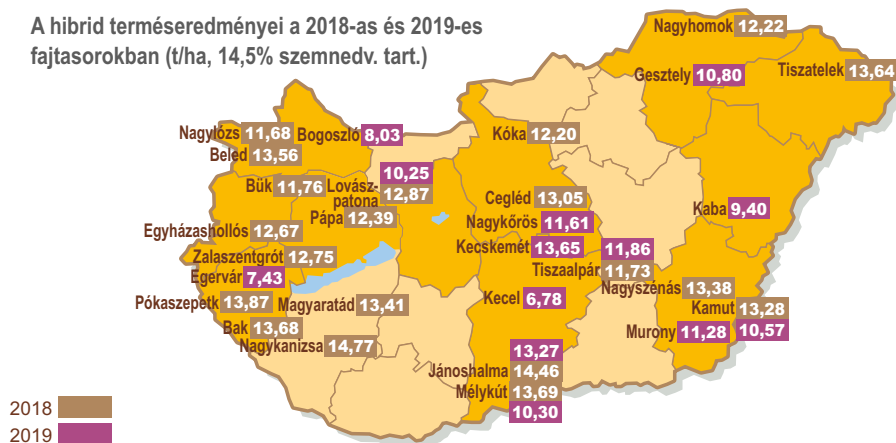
A hibrid terméseredményei a 2018-as és 2019-es fajtasorokban (t/ha, 14,5% szemnedv. tart.)

Nagyhomok 12,22
Gesztely 10,80
Tiszatelek 13,64
Nagylózs 11,68
Bogoszló 8,03
Beled 13,56
Kóka 12,20
10,25
Bük 11,76
Lovászpatona 12,87
Cegléd 13,05
Pápa 12,39
Nagykőrös 11,61
Kaba 9,40
Egyházashollós 12,67
Kecskemét 13,65
11,86
Zalaszentgrót 12,75
Tiszaalpár 11,73
Egervár 7,43
Nagyszénás 13,38
Pókaszepetk 13,87
Magyaratád 13,41
Kecel 6,78
Kamut 13,28
Bak 13,68
Murony 11,28
10,57
Nagykanizsa 14,77
13,27
Jánoshalma 14,46
Mélykút 13,69
10,30

2018
2019